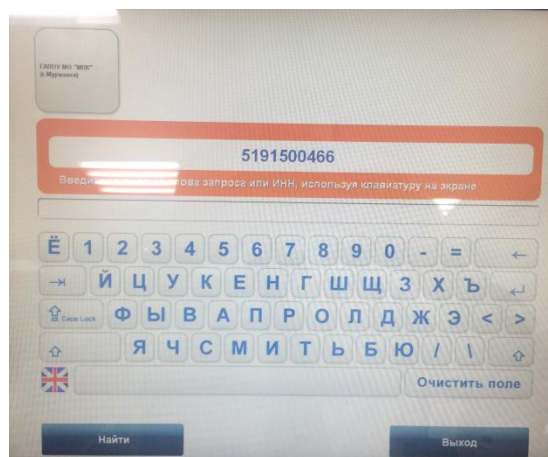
ГАПОУ МО "МПК" (г.Мурманск)

5191500466

Введи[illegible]ова запроса или ИНН, используя клавиатуру на экране

Ё 1 2 3 4 5 6 7 8 9 0 - = ←

⇥ Й Ц У К Е Н Г Ш Щ З Х Ъ ↵

⇧ Caps Lock Ф Ы В А П Р О Л Д Ж Э < >

⇧ Я Ч С М И Т Ь Б Ю / \ ⇧

Очистить поле

Найти

Выход